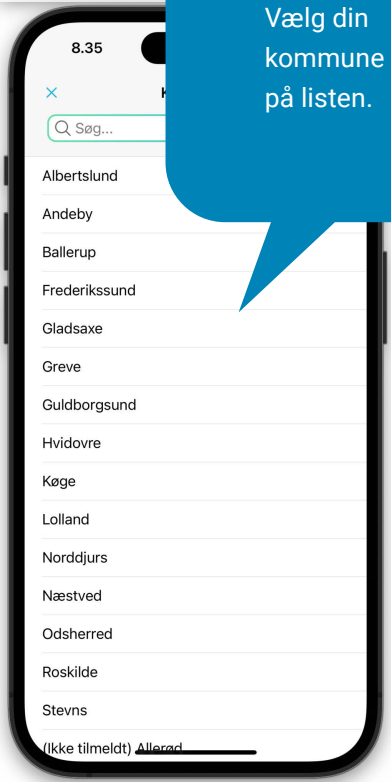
8.35

×

K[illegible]

Søg...

Vælg din kommune på listen.

Albertslund

Andeby

Ballerup

Frederikssund

Gladsaxe

Greve

Guldborgsund

Hvidovre

Køge

Lolland

Norddjurs

Næstved

Odsherred

Roskilde

Stevns

(Ikke tilmeldt) Allerød